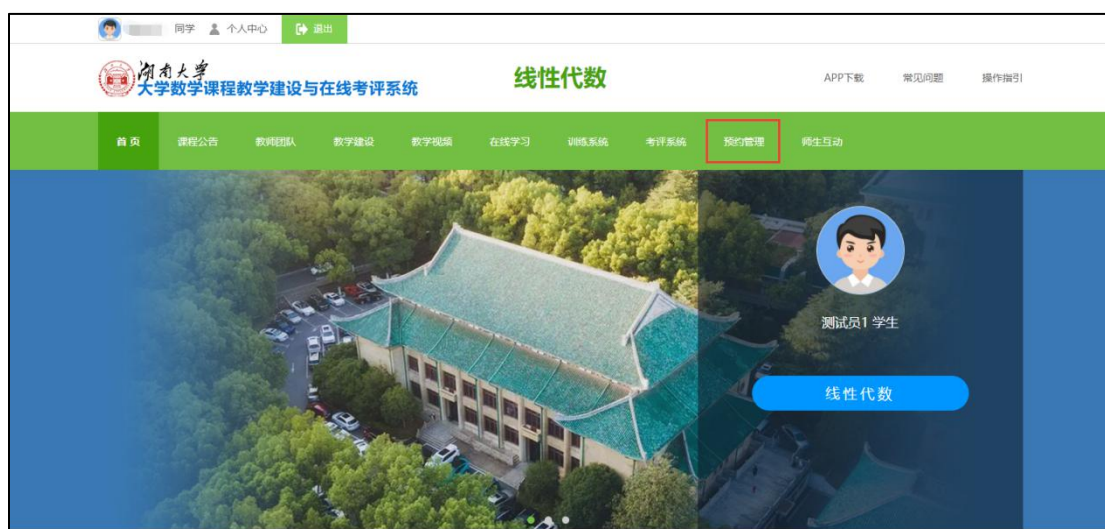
同学 个人中心 退出

湖南大学
大学数学课程教学建设与在线考评系统

线性代数

APP下载 常见问题 操作指引

首页 课程公告 教师团队 教学建设 教学视频 在线学习 训练系统 考评系统 预约管理 师生互动

测试员1 学生

线性代数